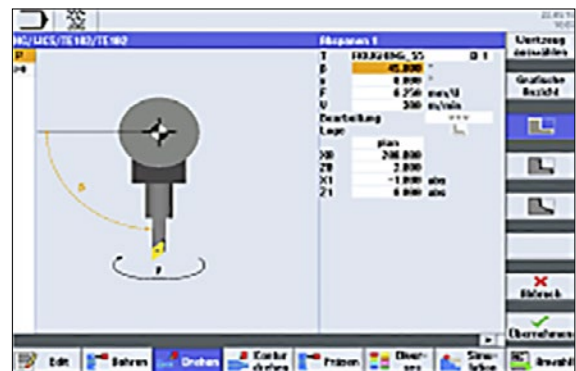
NC/WCS/TE102/TE102

P

Abspanen 1

T FRÄSKOPF_55 D 1

β 45.000 °

γ 0.000 °

F 0.250 mm/U

V 300 m/min

Bearbeitung

Lage

plan

X0 200.000

Z0 2.000

X1 -1.000 abs

Z1 0.000 abs

Werkzeug auswählen

Grafische Ansicht

Abbruch

Übernehmen

Edit

Bohren

Drehen

Kontur drehen

Fräsen

Diverses

Simulation

Anwahl